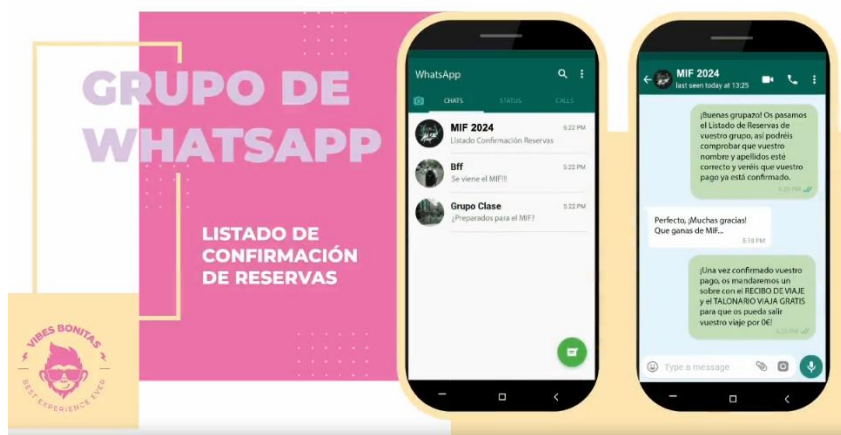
GRUPO DE WHATSAPP

LISTADO DE CONFIRMACIÓN DE RESERVAS

VIBES BONITAS
BEST EXPERIENCE EVER

WhatsApp

CHATS STATUS CALLS

MIF 2024 5:22 PM
Listado Confirmación Reservas

Bff 5:22 PM
Se viene el MIF!!!

Grupo Clase 5:22 PM
¿Preparados para el MIF?

MIF 2024
last seen today at 13:25

¡Buenas grupazo! Os pasamos el Listado de Reservas de vuestro grupo, así podréis comprobar que vuestro nombre y apellidos esté correcto y veréis que vuestro pago ya está confirmado.
5:20 PM

Perfecto, ¡Muchas gracias! Que ganas de MIF...
5:18 PM

¡Una vez confirmado vuestro pago, os mandaremos un sobre con el RECIBO DE VIAJE y el TALONARIO VIAJA GRATIS para que os pueda salir vuestro viaje por 0€!
5:23 PM

Type a message